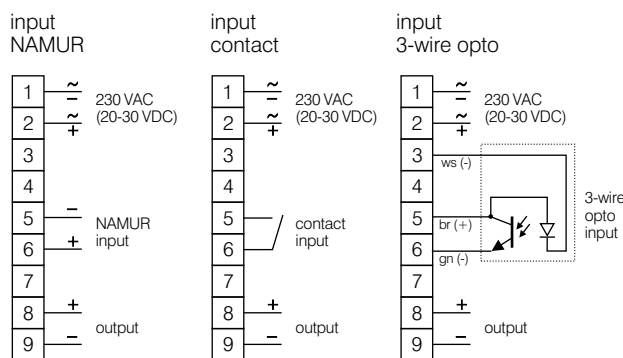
input
NAMUR

1 $\frac{\sim}{-}$
2 $\frac{\sim}{+}$
230 VAC
(20-30 VDC)
3
4
5 –
6 +
NAMUR
input
7
8 +
9 –
output

input
contact

1 $\frac{\sim}{-}$
2 $\frac{\sim}{+}$
230 VAC
(20-30 VDC)
3
4
5
6
contact
input
7
8 +
9 –
output

input
3-wire opto

1 $\frac{\sim}{-}$
2 $\frac{\sim}{+}$
230 VAC
(20-30 VDC)
3 ws (-)
4
5 br (+)
6 gn (-)
3-wire
opto
input
7
8 +
9 –
output